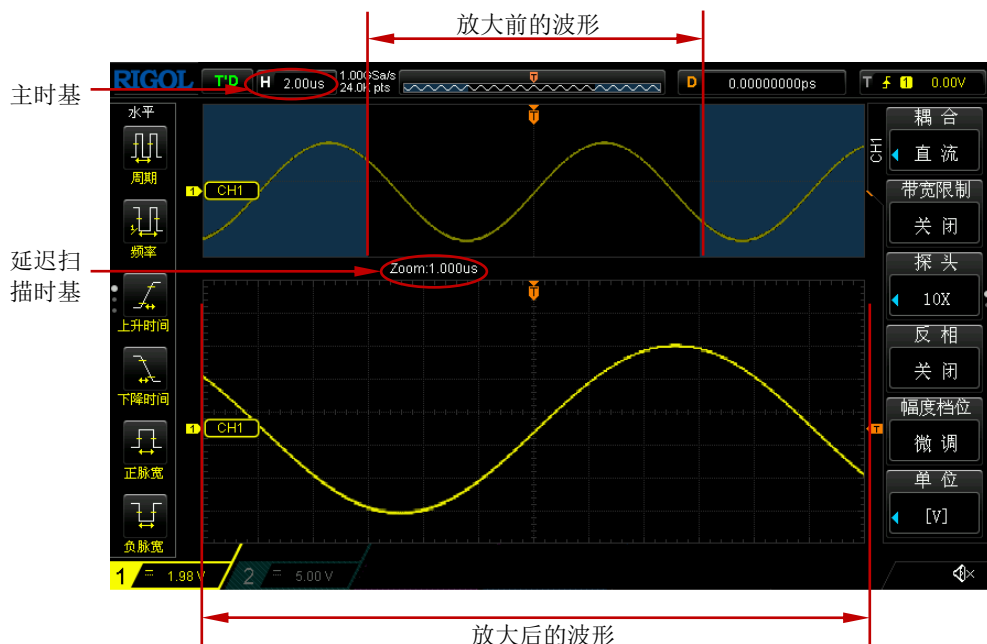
放大前的波形

主时基

RIGOL T'D H 2.00us 1.000GSa/s 24.0k pts D 0.00000000ps T 1 0.00V

水平

周期

频率

上升时间

下降时间

正脉宽

负脉宽

CH1

延迟扫描时基

Zoom:1.000us

CH1

CH1

耦合

直流

带宽限制

关闭

探头

10X

反相

关闭

幅度档位

微调

单位

[V]

1 1.98 V 2 5.00 V

放大后的波形